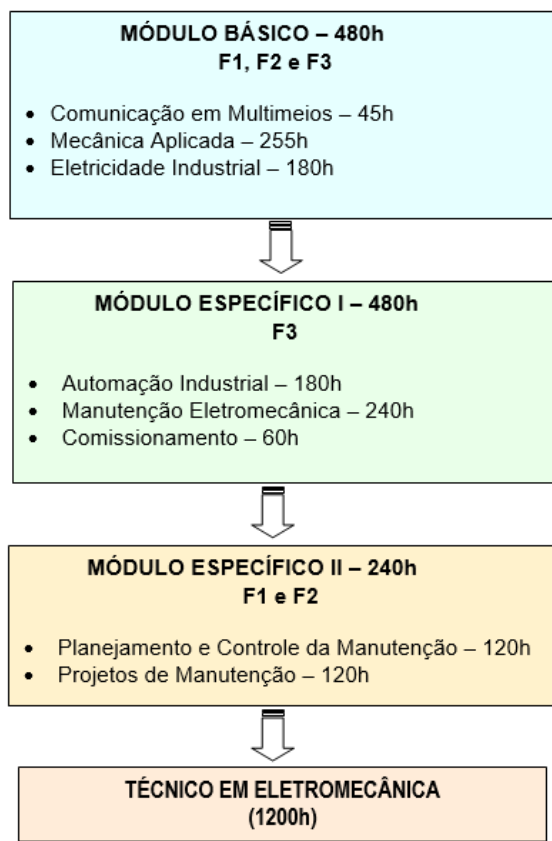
MÓDULO BÁSICO – 480h
F1, F2 e F3

- Comunicação em Multimeios – 45h
- Mecânica Aplicada – 255h
- Eletricidade Industrial – 180h

MÓDULO ESPECÍFICO I – 480h
F3

- Automação Industrial – 180h
- Manutenção Eletromecânica – 240h
- Comissionamento – 60h

MÓDULO ESPECÍFICO II – 240h
F1 e F2

- Planejamento e Controle da Manutenção – 120h
- Projetos de Manutenção – 120h

TÉCNICO EM ELETROMECÂNICA
(1200h)